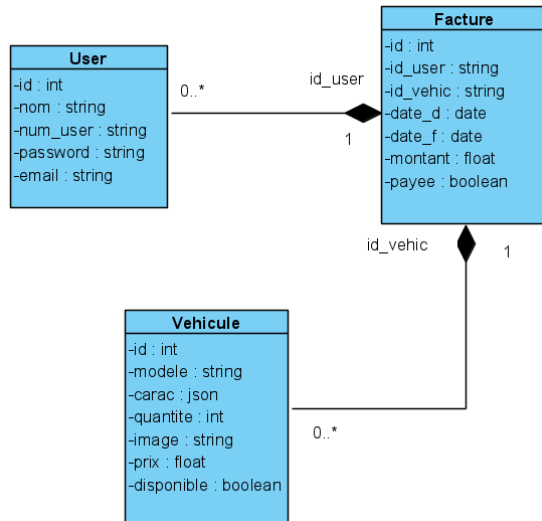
User

-id : int
-nom : string
-num_user : string
-password : string
-email : string

0..*

id_user

1

Facture

-id : int
-id_user : string
-id_vehic : string
-date_d : date
-date_f : date
-montant : float
-payee : boolean

id_vehic

1

Vehicule

-id : int
-modele : string
-carac : json
-quantite : int
-image : string
-prix : float
-disponible : boolean

0..*